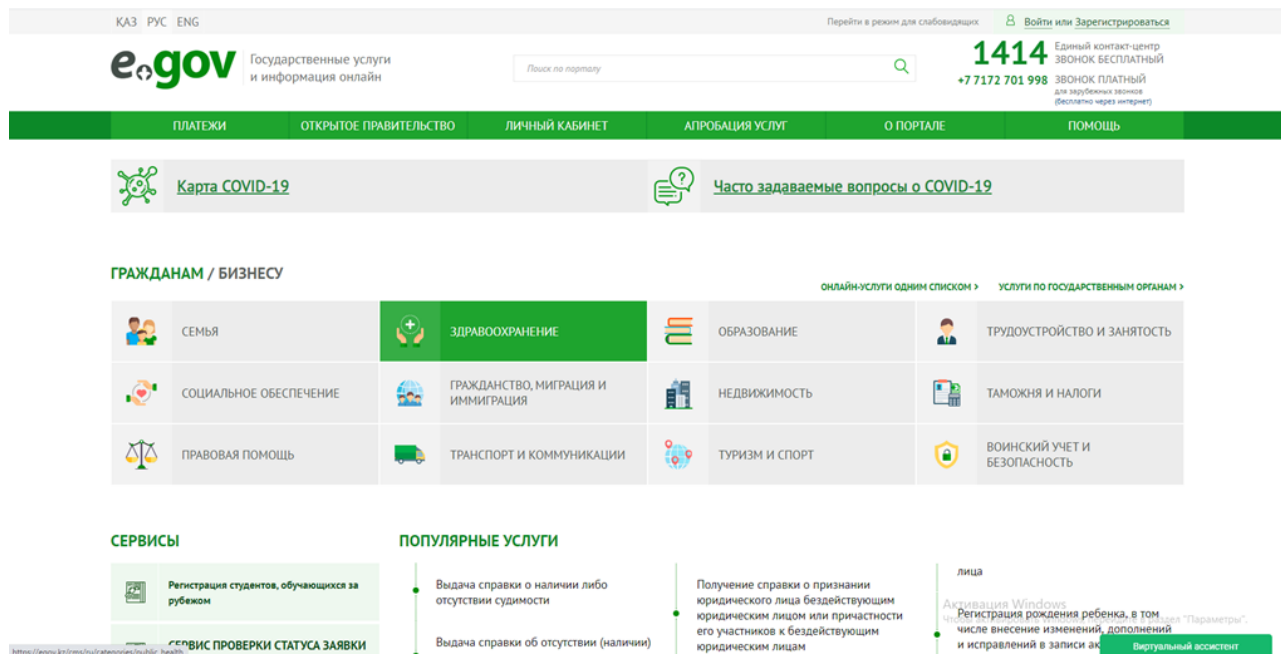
ҚАЗ РУС ENG

Перейти в режим для слабовидящих

Войти или Зарегистрироваться

egov Государственные услуги и информация онлайн

Поиск по порталу

1414 Единый контакт-центр ЗВОНОК БЕСПЛАТНЫЙ
+7 7172 701 998 ЗВОНОК ПЛАТНЫЙ для зарубежных звонков (бесплатно через интернет)

ПЛАТЕЖИ | ОТКРЫТОЕ ПРАВИТЕЛЬСТВО | ЛИЧНЫЙ КАБИНЕТ | АПРОБАЦИЯ УСЛУГ | О ПОРТАЛЕ | ПОМОЩЬ

Карта COVID-19

Часто задаваемые вопросы о COVID-19

ГРАЖДАНАМ / БИЗНЕСУ

ОНЛАЙН-УСЛУГИ ОДНИМ СПИСКОМ >

УСЛУГИ ПО ГОСУДАРСТВЕННЫМ ОРГАНАМ >

СЕМЬЯ
ЗДРАВООХРАНЕНИЕ
ОБРАЗОВАНИЕ
ТРУДОУСТРОЙСТВО И ЗАНЯТОСТЬ
СОЦИАЛЬНОЕ ОБЕСПЕЧЕНИЕ
ГРАЖДАНСТВО, МИГРАЦИЯ И ИММИГРАЦИЯ
НЕДВИЖИМОСТЬ
ТАМОЖНЯ И НАЛОГИ
ПРАВОВАЯ ПОМОЩЬ
ТРАНСПОРТ И КОММУНИКАЦИИ
ТУРИЗМ И СПОРТ
ВОИНСКИЙ УЧЕТ И БЕЗОПАСНОСТЬ

СЕРВИСЫ

Регистрация студентов, обучающихся за рубежом

СЕРВИС ПРОВЕРКИ СТАТУСА ЗАЯВКИ

ПОПУЛЯРНЫЕ УСЛУГИ

Выдача справки о наличии либо отсутствии судимости

Выдача справки об отсутствии (наличии)

Получение справки о признании юридического лица бездействующим юридическим лицом или причастности его участников к бездействующим юридическим лицам

лица

Регистрация рождения ребенка, в том числе внесение изменений, дополнений и исправлений в записи ак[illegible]

Активация Windows
Чтобы активировать Windows, перейдите в раздел "Параметры".

Виртуальный ассистент

https://egov.kz/cms/ru/categories/public_health